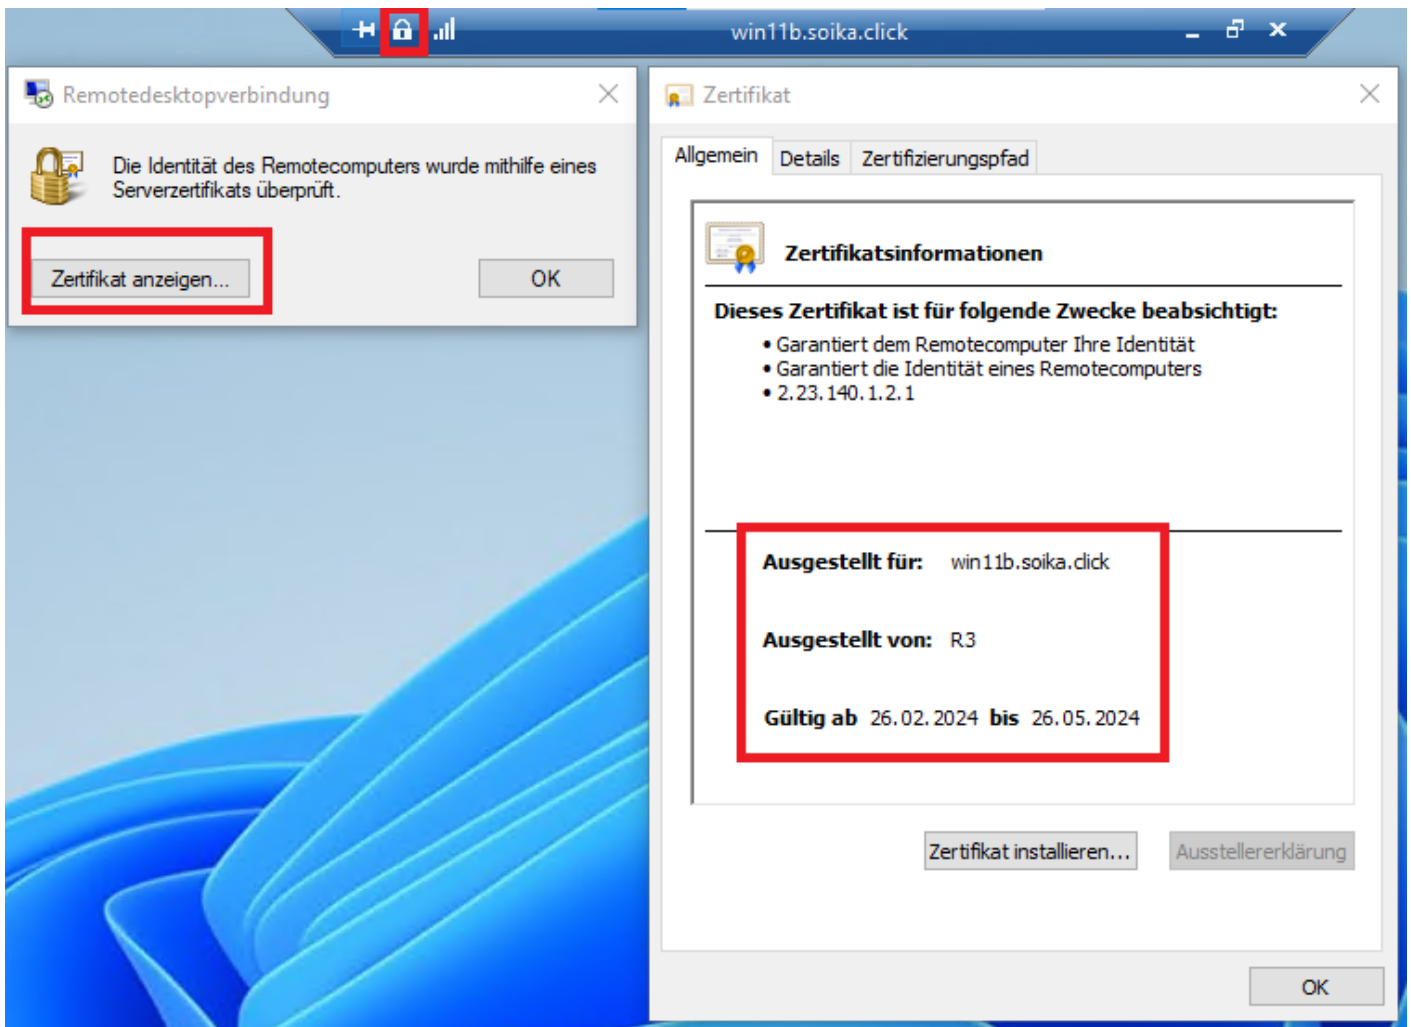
win11b.soika.click

Remotedesktopverbindung

Die Identität des Remotecomputers wurde mithilfe eines Serverzertifikats überprüft.

Zertifikat anzeigen...

OK

Zertifikat

Allgemein | Details | Zertifizierungspfad

Zertifikatsinformationen

Dieses Zertifikat ist für folgende Zwecke beabsichtigt:

• Garantiert dem Remotecomputer Ihre Identität
• Garantiert die Identität eines Remotecomputers
• 2.23.140.1.2.1

Ausgestellt für: win11b.soika.click

Ausgestellt von: R3

Gültig ab 26.02.2024 bis 26.05.2024

Zertifikat installieren...

Ausstellererklärung

OK